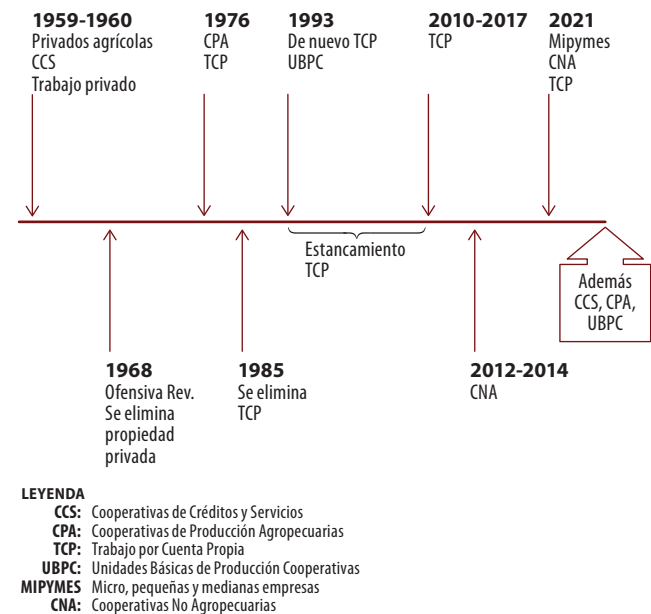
**1959-1960**
Privados agrícolas
CCS
Trabajo privado

**1976**
CPA
TCP

**1993**
De nuevo TCP
UBPC

**2010-2017**
TCP

**2021**
Mipymes
CNA
TCP

**1968**
Ofensiva Rev.
Se elimina propiedad privada

**1985**
Se elimina TCP

Estancamiento TCP

**2012-2014**
CNA

Además CCS, CPA, UBPC

**LEYENDA**
**CCS:** Cooperativas de Créditos y Servicios
**CPA:** Cooperativas de Producción Agropecuarias
**TCP:** Trabajo por Cuenta Propia
**UBPC:** Unidades Básicas de Producción Cooperativas
**MIPYMES** Micro, pequeñas y medianas empresas
**CNA:** Cooperativas No Agropecuarias